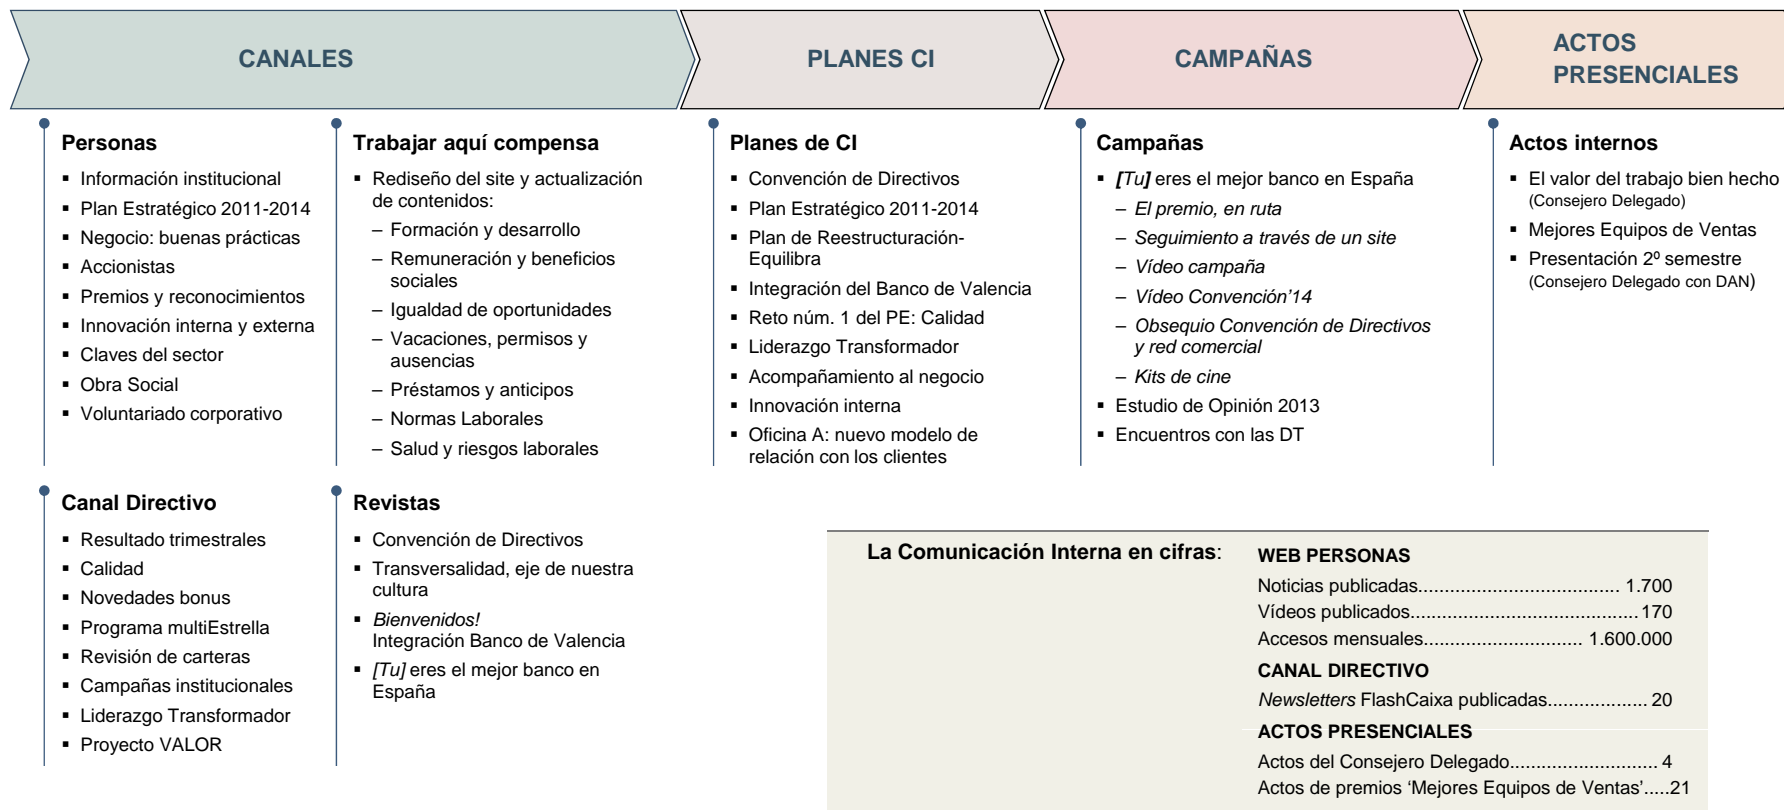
CANALES

PLANES CI

CAMPAÑAS

ACTOS PRESENCIALES

Personas
▪ Información institucional
▪ Plan Estratégico 2011-2014
▪ Negocio: buenas prácticas
▪ Accionistas
▪ Premios y reconocimientos
▪ Innovación interna y externa
▪ Claves del sector
▪ Obra Social
▪ Voluntariado corporativo

Trabajar aquí compensa
▪ Rediseño del site y actualización de contenidos:
– Formación y desarrollo
– Remuneración y beneficios sociales
– Igualdad de oportunidades
– Vacaciones, permisos y ausencias
– Préstamos y anticipos
– Normas Laborales
– Salud y riesgos laborales

Planes de CI
▪ Convención de Directivos
▪ Plan Estratégico 2011-2014
▪ Plan de Reestructuración-Equilibra
▪ Integración del Banco de Valencia
▪ Reto núm. 1 del PE: Calidad
▪ Liderazgo Transformador
▪ Acompañamiento al negocio
▪ Innovación interna
▪ Oficina A: nuevo modelo de relación con los clientes

Campañas
▪ [Tu] eres el mejor banco en España
– El premio, en ruta
– Seguimiento a través de un site
– Vídeo campaña
– Vídeo Convención'14
– Obsequio Convención de Directivos y red comercial
– Kits de cine
▪ Estudio de Opinión 2013
▪ Encuentros con las DT

Actos internos
▪ El valor del trabajo bien hecho (Consejero Delegado)
▪ Mejores Equipos de Ventas
▪ Presentación 2º semestre (Consejero Delegado con DAN)

Canal Directivo
▪ Resultado trimestrales
▪ Calidad
▪ Novedades bonus
▪ Programa multiEstrella
▪ Revisión de carteras
▪ Campañas institucionales
▪ Liderazgo Transformador
▪ Proyecto VALOR

Revistas
▪ Convención de Directivos
▪ Transversalidad, eje de nuestra cultura
▪ Bienvenidos! Integración Banco de Valencia
▪ [Tu] eres el mejor banco en España

La Comunicación Interna en cifras:
WEB PERSONAS
Noticias publicadas...................................... 1.700
Vídeos publicados..........................................170
Accesos mensuales............................ 1.600.000
CANAL DIRECTIVO
Newsletters FlashCaixa publicadas.................. 20
ACTOS PRESENCIALES
Actos del Consejero Delegado........................... 4
Actos de premios 'Mejores Equipos de Ventas'.....21